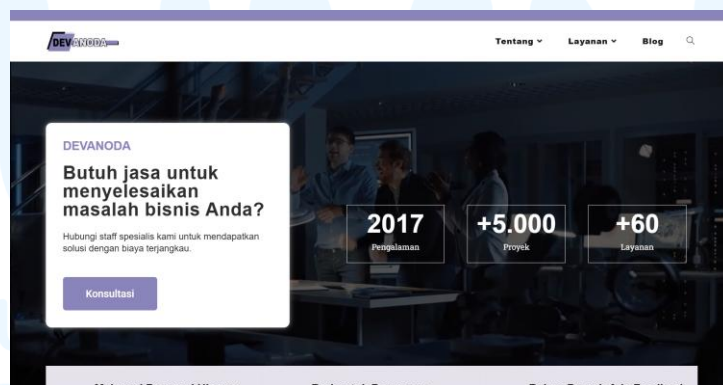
DEVANODA

Tentang ˅ Layanan ˅ Blog

DEVANODA

Butuh jasa untuk menyelesaikan masalah bisnis Anda?

Hubungi staff spesialis kami untuk mendapatkan solusi dengan biaya terjangkau.

Konsultasi

2017
Pengalaman

+5.000
Proyek

+60
Layanan

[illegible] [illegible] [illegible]